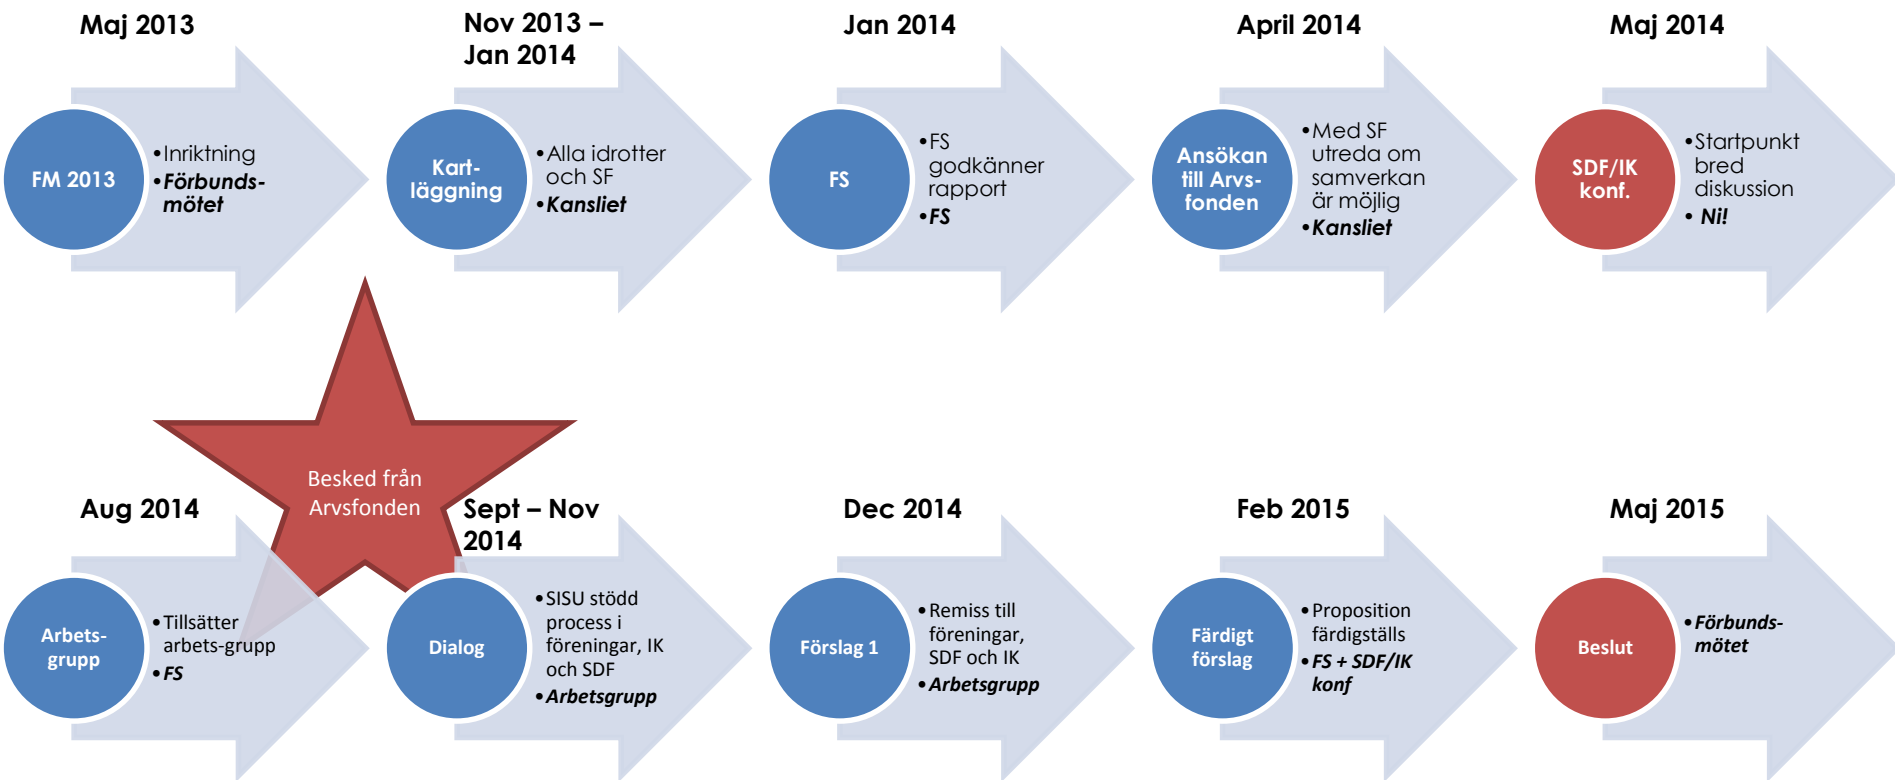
Maj 2013

FM 2013

•Inriktning
•*Förbunds-mötet*

Nov 2013 – Jan 2014

Kart-läggning

•Alla idrotter och SF
•*Kansliet*

Jan 2014

FS

•FS godkänner rapport
•*FS*

April 2014

Ansökan till Arvs-fonden

•Med SF utreda om samverkan är möjlig
•*Kansliet*

Maj 2014

SDF/IK konf.

•Startpunkt bred diskussion
• *Ni!*

Besked från Arvsfonden

Aug 2014

Arbets-grupp

•Tillsätter arbets-grupp
•*FS*

Sept – Nov 2014

Dialog

•SISU stödd process i föreningar, IK och SDF
•*Arbetsgrupp*

Dec 2014

Förslag 1

•Remiss till föreningar, SDF och IK
•*Arbetsgrupp*

Feb 2015

Färdigt förslag

•Proposition färdigställs
•*FS + SDF/IK konf*

Maj 2015

Beslut

•*Förbunds-mötet*